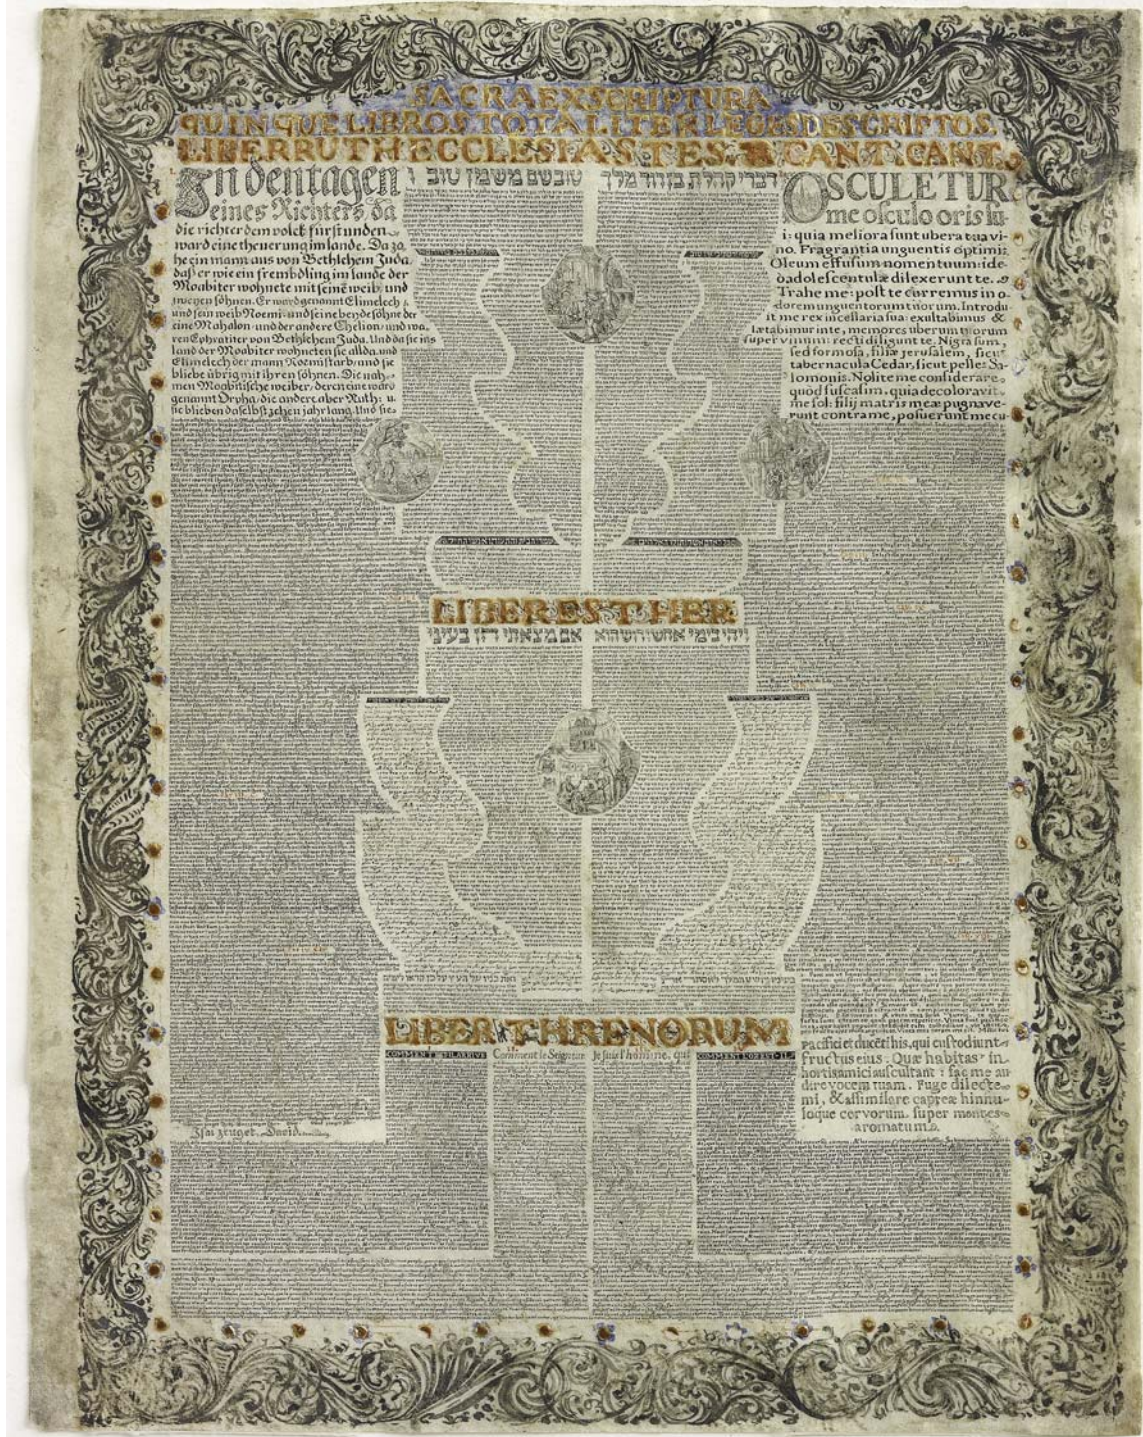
SACRAE SCRIPTURA
QUINQUE LIBROS TOTALITER LEUM DESCRIPTOS
LIBER RUTH ECCLESIASTES CANT. CANT.

In den tagen eines Richters da die richter dem volck fürstunden ward eine theuerung im lande. Da zohe ein mann aus von Bethlehem Juda, daß er wie ein frembdling im lande der Moabiter wohnete mit seinē weib und zweyen söhnen. Er ward genannt Elimelech und sein weib Noemi und seine beyde söhne der eine Mahalon und der andere Chelion und waren Ephratiter von Bethlehem Juda. Und da sie ins land der Moabiter wohneten sie allda. Und Elimelech der mann Noemi starb und sie bliebe übrig mit ihren söhnen. Die nahmen Moabitische weiber, deren eine ward genannt Orpha, die andere aber Ruth: und sie blieben daselbst zehen jahr lang. Und sie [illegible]

טובשם משמן טוב

דברי קהלת בן דוד מלך

OSCULETUR me osculo oris sui: quia meliora sunt ubera tua vino. Fragrantia unguentis optimis. Oleum effusum nomen tuum: ideo adolescentulæ dilexerunt te. Trahe me: post te curremus in odorem unguentorum tuorum. Introduxit me rex in cellaria sua: exultabimus & lætabimur in te, memores uberum tuorum super vinum: recti diligunt te. Nigra sum, sed formosa, filiæ Jerusalem, sicut tabernacula Cedar, sicut pelles Salomonis. Nolite me considerare, quod fusca sim, quia decoloravit me sol: filii matris meæ pugnaverunt contra me, posuerunt me cu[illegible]

LIBER ESTHER
ויהי בימי אחשורוש אם מצאתי חן בעיני

LIBER THRENORUM
COMMENT. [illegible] Comment le Seigneur a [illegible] fille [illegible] qui COMMENT. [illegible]

pacifici et ducenti his, qui custodiunt fructus eius. Quæ habitas in hortis amici auscultant: fac me audire vocem tuam. Fuge dilecte mi, & assimilare capreæ hinnuloque cervorum super montes aromatum.

Esaj zeuget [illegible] David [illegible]